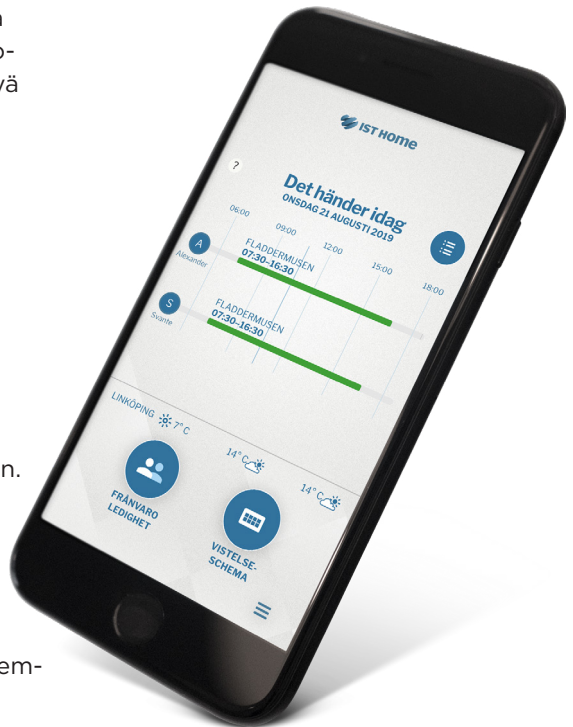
n
o-
vä

n.

em-

IST HOME

?

Det händer idag
ONSDAG 21 AUGUSTI 2019

06:00
09:00
12:00
15:00
18:00

A
Alexander
FLADDERMUSEN
07:30–16:30

S
Svante
FLADDERMUSEN
07:30–16:30

LINKÖPING 7° C
14° C
14° C

FRÅNVARO
LEDIGHET

VISTELSE-
SCHEMA